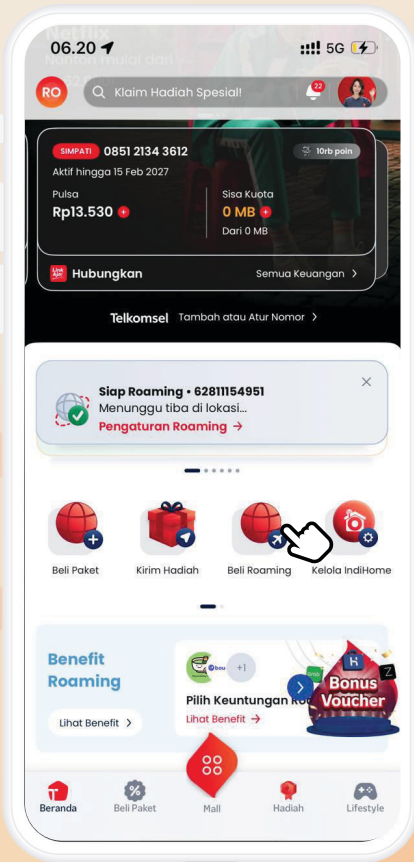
06.20 5G

Netflix
Nonton mulai dari

RO Klaim Hadiah Spesial! 22

SIMPATI 0851 2134 3612 10rb poin
Aktif hingga 15 Feb 2027

Pulsa
Rp13.530

Sisa Kuota
0 MB
Dari 0 MB

LinkAja Hubungkan Semua Keuangan >

Telkomsel Tambah atau Atur Nomor >

Siap Roaming • 62811154951
Menunggu tiba di lokasi...
Pengaturan Roaming →

Beli Paket
Kirim Hadiah
Beli Roaming
Kelola IndiHome

Benefit Roaming
Lihat Benefit >

+1
Pilih Keuntungan Ro
Lihat Benefit →

Bonus Voucher

Beranda
Beli Paket
Mall
Hadiah
Lifestyle